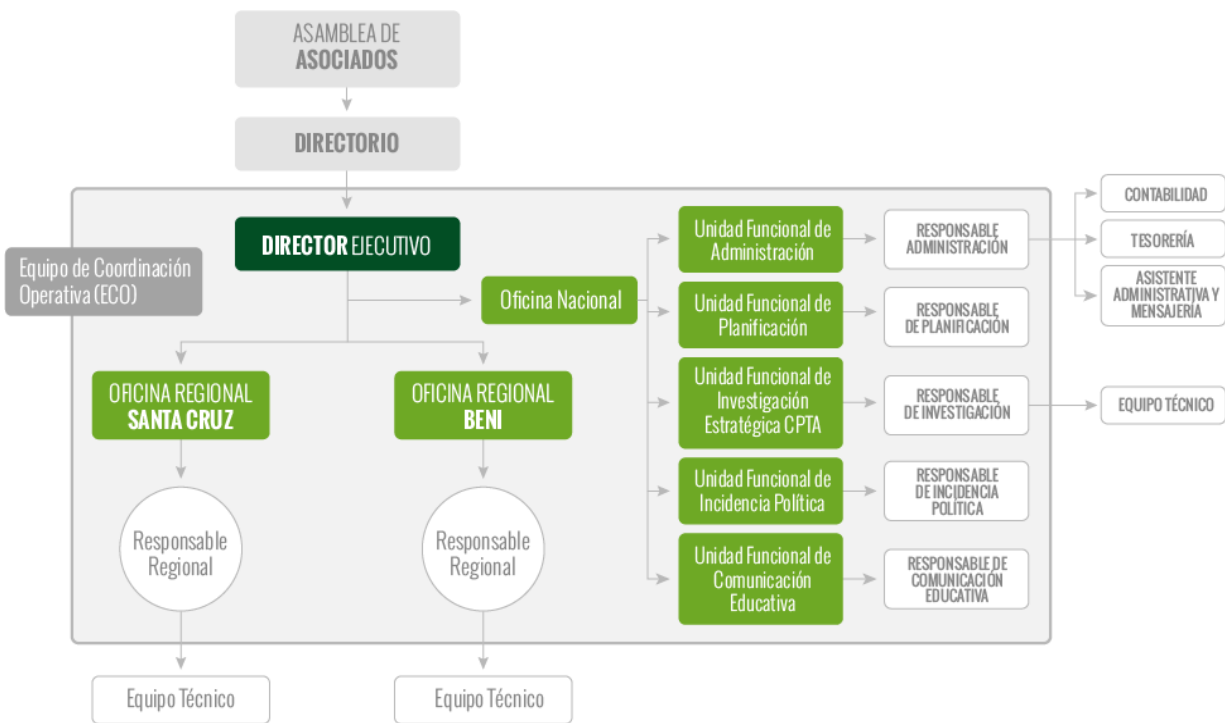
ASAMBLEA DE ASOCIADOS

DIRECTORIO

DIRECTOR EJECUTIVO

Equipo de Coordinación Operativa (ECO)

Oficina Nacional

OFICINA REGIONAL SANTA CRUZ

OFICINA REGIONAL BENI

Responsable Regional

Responsable Regional

Equipo Técnico

Equipo Técnico

Unidad Funcional de Administración

RESPONSABLE ADMINISTRACIÓN

CONTABILIDAD

TESORERÍA

ASISTENTE ADMINISTRATIVA Y MENSAJERÍA

Unidad Funcional de Planificación

RESPONSABLE DE PLANIFICACIÓN

Unidad Funcional de Investigación Estratégica CPTA

RESPONSABLE DE INVESTIGACIÓN

EQUIPO TÉCNICO

Unidad Funcional de Incidencia Política

RESPONSABLE DE INCIDENCIA POLÍTICA

Unidad Funcional de Comunicación Educativa

RESPONSABLE DE COMUNICACIÓN EDUCATIVA